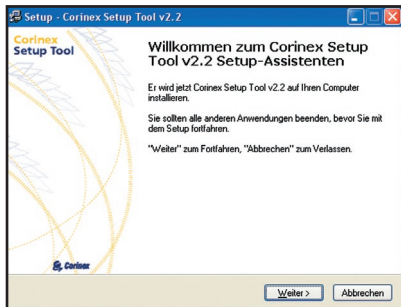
Setup - Corinex Setup Tool v2.2

Corinex Setup Tool

Willkommen zum Corinex Setup Tool v2.2 Setup-Assistenten

Er wird jetzt Corinex Setup Tool v2.2 auf Ihren Computer installieren.

Sie sollten alle anderen Anwendungen beenden, bevor Sie mit dem Setup fortfahren.

"Weiter" zum Fortfahren, "Abbrechen" zum Verlassen.

Corinex

Weiter >

Abbrechen